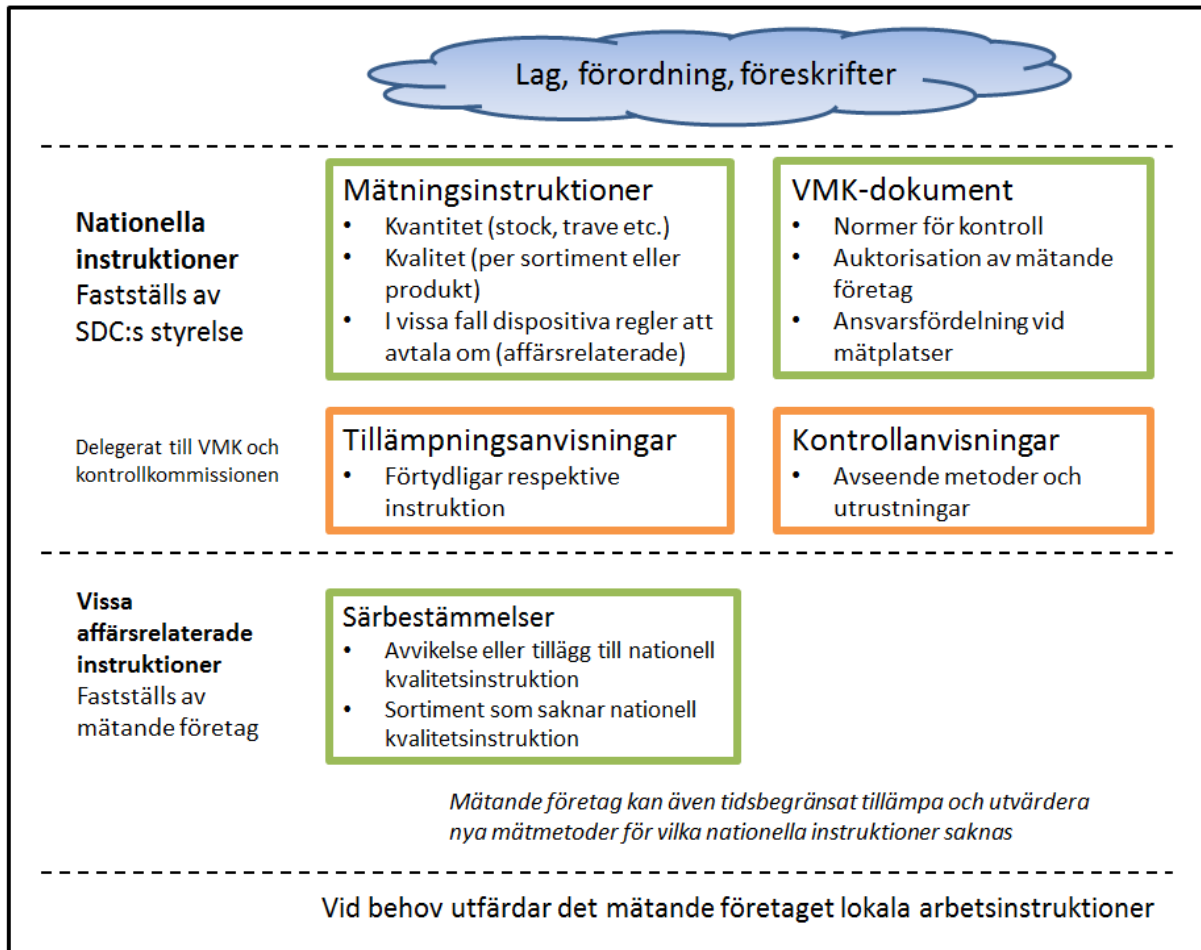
Lag, förordning, föreskrifter

**Nationella instruktioner**
Fastställs av SDC:s styrelse

Mätningsinstruktioner
- Kvantitet (stock, trave etc.)
- Kvalitet (per sortiment eller produkt)
- I vissa fall dispositiva regler att avtala om (affärsrelaterade)

VMK-dokument
- Normer för kontroll
- Auktorisation av mätande företag
- Ansvarsfördelning vid mätplatser

Delegerat till VMK och kontrollkommissionen

Tillämpningsanvisningar
- Förtydligar respektive instruktion

Kontrollanvisningar
- Avseende metoder och utrustningar

**Vissa affärsrelaterade instruktioner**
Fastställs av mätande företag

Särbestämmelser
- Avvikelse eller tillägg till nationell kvalitetsinstruktion
- Sortiment som saknar nationell kvalitetsinstruktion

*Mätande företag kan även tidsbegränsat tillämpa och utvärdera nya mätmetoder för vilka nationella instruktioner saknas*

Vid behov utfärdar det mätande företaget lokala arbetsinstruktioner